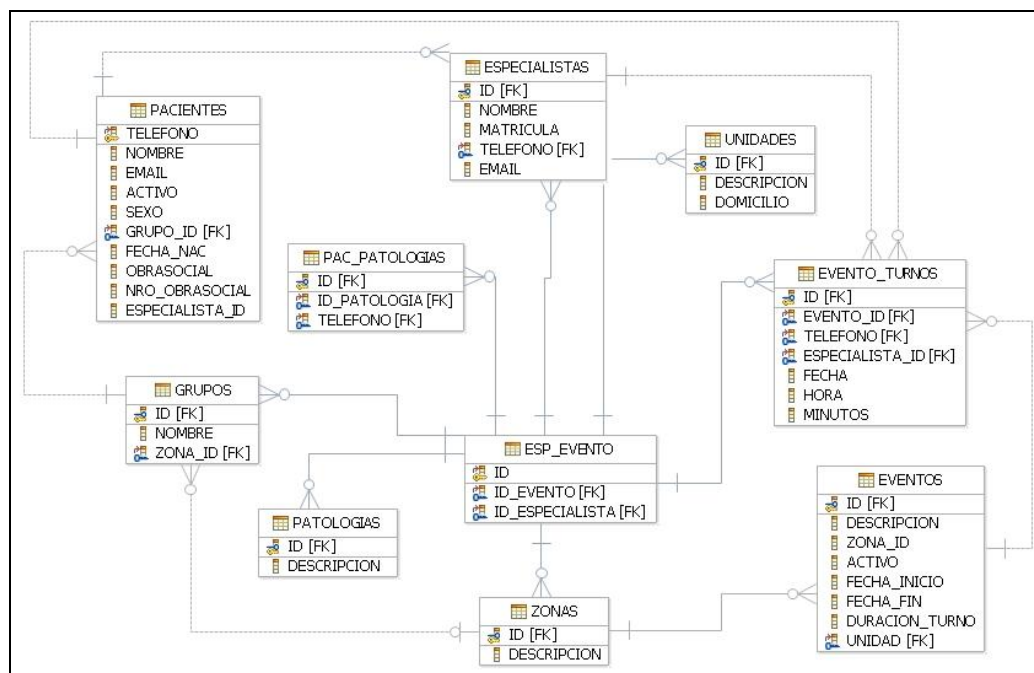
ESPECIALISTAS
ID [FK]
NOMBRE
MATRICULA
TELEFONO [FK]
EMAIL

PACIENTES
TELEFONO
NOMBRE
EMAIL
ACTIVO
SEXO
GRUPO_ID [FK]
FECHA_NAC
OBRASOCIAL
NRO_OBRASOCIAL
ESPECIALISTA_ID

UNIDADES
ID [FK]
DESCRIPCION
DOMICILIO

PAC_PATOLOGIAS
ID [FK]
ID_PATOLOGIA [FK]
TELEFONO [FK]

EVENTO_TURNOS
ID [FK]
EVENTO_ID [FK]
TELEFONO [FK]
ESPECIALISTA_ID [FK]
FECHA
HORA
MINUTOS

GRUPOS
ID [FK]
NOMBRE
ZONA_ID [FK]

ESP_EVENTO
ID
ID_EVENTO [FK]
ID_ESPECIALISTA [FK]

EVENTOS
ID [FK]
DESCRIPCION
ZONA_ID
ACTIVO
FECHA_INICIO
FECHA_FIN
DURACION_TURNO
UNIDAD [FK]

PATOLOGIAS
ID [FK]
DESCRIPCION

ZONAS
ID [FK]
DESCRIPCION